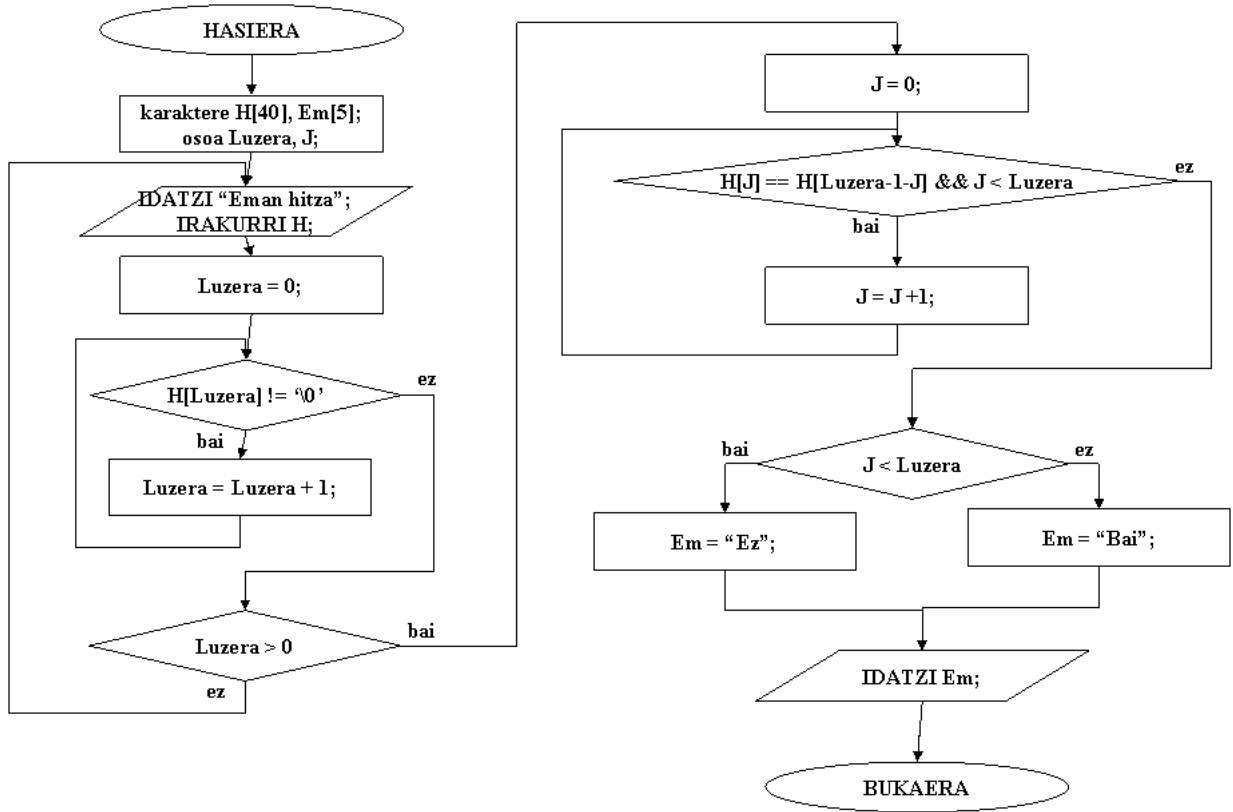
HASIERA

karaktere H[40], Em[5];
osoa Luzera, J;

IDATZI "Eman hitza";
IRAKURRI H;

Luzera = 0;

H[Luzera] != '\0'

ez

bai

Luzera = Luzera + 1;

Luzera > 0

bai

ez

J = 0;

H[J] == H[Luzera-1-J] && J < Luzera

ez

bai

J = J +1;

bai

J < Luzera

ez

Em = "Ez";

Em = "Bai";

IDATZI Em;

BUKAERA